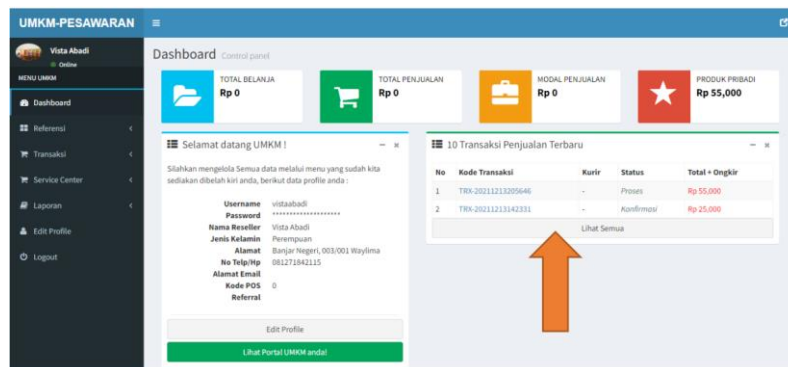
UMKM-PESAWARAN

Vista Abadi
Online

MENU UMKM

Dashboard
Referensi
Transaksi
Service Center
Laporan
Edit Profile
Logout

Dashboard Control panel

TOTAL BELANJA
Rp 0

TOTAL PENJUALAN
Rp 0

MODAL PENJUALAN
Rp 0

PRODUK PRIBADI
Rp 55,000

Selamat datang UMKM !

Silahkan mengelola Semua data melalui menu yang sudah kita sediakan dibelah kiri anda, berikut data profile anda :

| | |
|---|---|
| Username | vistaabadi |
| Password | ******************** |
| Nama Reseller | Vista Abadi |
| Jenis Kelamin | Perempuan |
| Alamat | Banjar Negeri, 003/001 Waylima |
| No Telp/Hp | 081271842115 |
| Alamat Email | |
| Kode POS | 0 |
| Referral | |

Edit Profile

Lihat Portal UMKM anda!

10 Transaksi Penjualan Terbaru

| No | Kode Transaksi | Kurir | Status | Total + Ongkir |
|---|---|---|---|---|
| 1 | TRX-20211213205646 | - | Proses | Rp 55,000 |
| 2 | TRX-20211213142331 | - | Konfirmasi | Rp 25,000 |

Lihat Semua